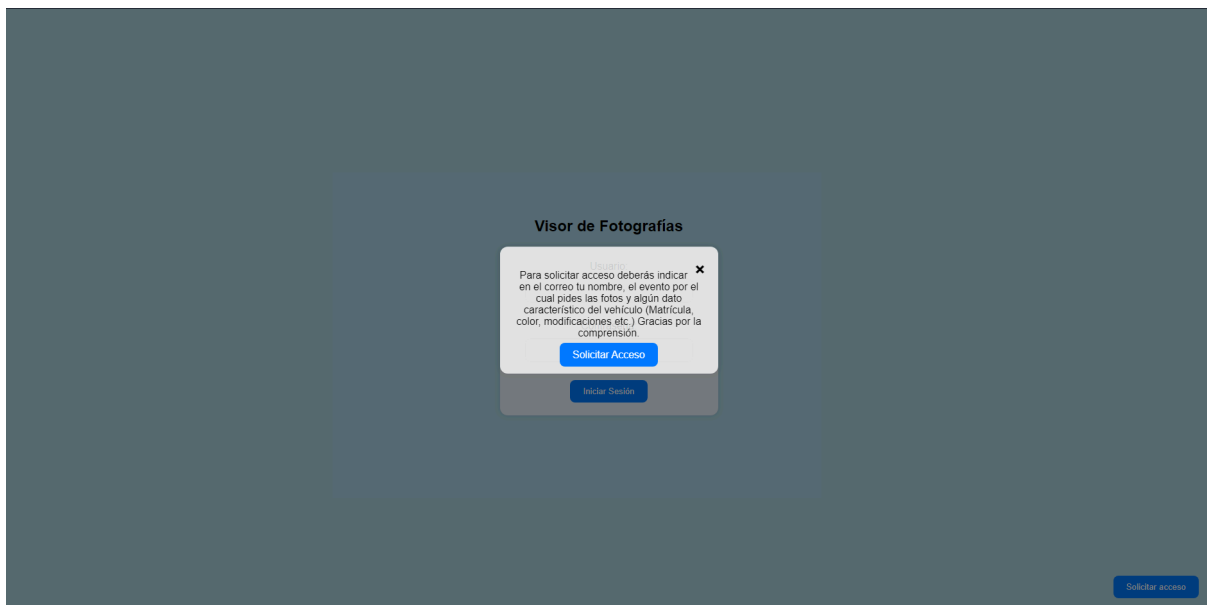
Visor de Fotografías

Usuario

×

Para solicitar acceso deberás indicar en el correo tu nombre, el evento por el cual pides las fotos y algún dato característico del vehículo (Matrícula, color, modificaciones etc.) Gracias por la comprensión.

Solicitar Acceso

Iniciar Sesión

Solicitar acceso